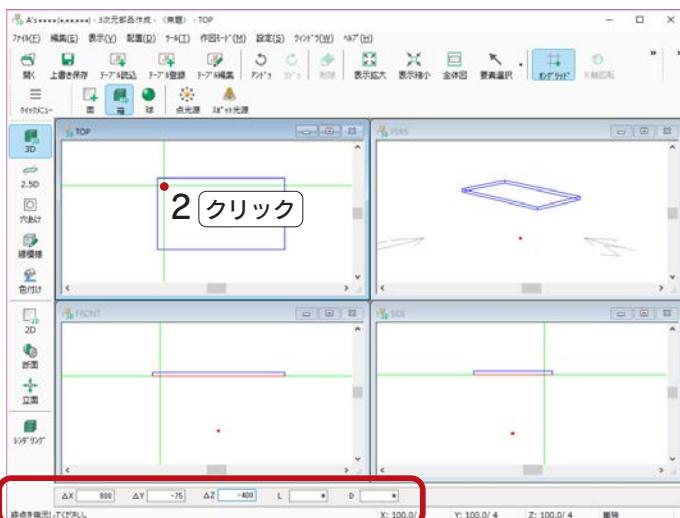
A's××××(×.××.×××) - 3次元部品作成 - (無題) - TOP

ﾌｧｲﾙ(F) 編集(E) 表示(V) 配置(D) ﾂｰﾙ(T) 作図ﾓｰﾄﾞ(M) 設定(S) ｳｨﾝﾄﾞｳ(W) ﾍﾙﾌﾟ(H)

開く 上書き保存 ﾃｰﾌﾞﾙ読込 ﾃｰﾌﾞﾙ登録 ﾃｰﾌﾞﾙ編集 ｱﾝﾄﾞｩ ﾘﾄﾞｩ 削除 表示拡大 表示縮小 全体図 要素選択 ｸﾞﾘｯﾄﾞ X軸回転

ｸｲｯｸﾒﾆｭｰ 面 箱 球 点光源 ｽﾎﾟｯﾄ光源

3D 2.5D 穴あけ 線構築 色付け 2D 断面 立面 ﾚﾝﾀﾞﾘﾝｸﾞ

TOP

2 クリック

PERS

FRONT

SIDE

ΔX 800 ΔY -75 ΔZ -400 L D

終点を指定してください。 X: 100.0/ Y: 100.0/ 4 Z: 100.0/ 4 置換